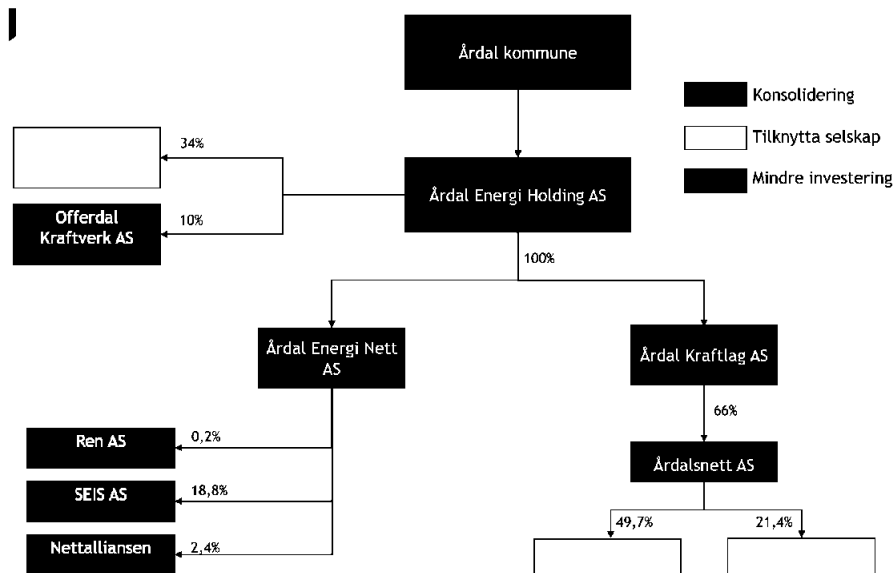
Årdal kommune

Konsolidering

Tilknytta selskap

Mindre investering

34%

Offerdal Kraftverk AS

10%

Årdal Energi Holding AS

100%

Årdal Energi Nett AS

Årdal Kraftlag AS

66%

Ren AS

0,2%

SEIS AS

18,8%

Nettalliansen

2,4%

Årdalsnett AS

49,7%

21,4%